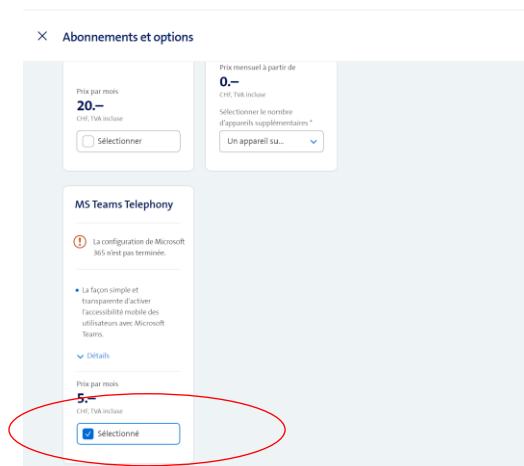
Abonnements et options

Prix par mois
20.–
CHF, TVA incluse

Sélectionner

Prix mensuel à partir de
0.–
CHF, TVA incluse

Sélectionner le nombre d'appareils supplémentaires *

Un appareil su...

MS Teams Telephony

La configuration de Microsoft 365 n'est pas terminée.

• La façon simple et transparente d'activer l'accessibilité mobile des utilisateurs avec Microsoft Teams.

Détails

Prix par mois
5.–
CHF, TVA incluse

Sélectionné